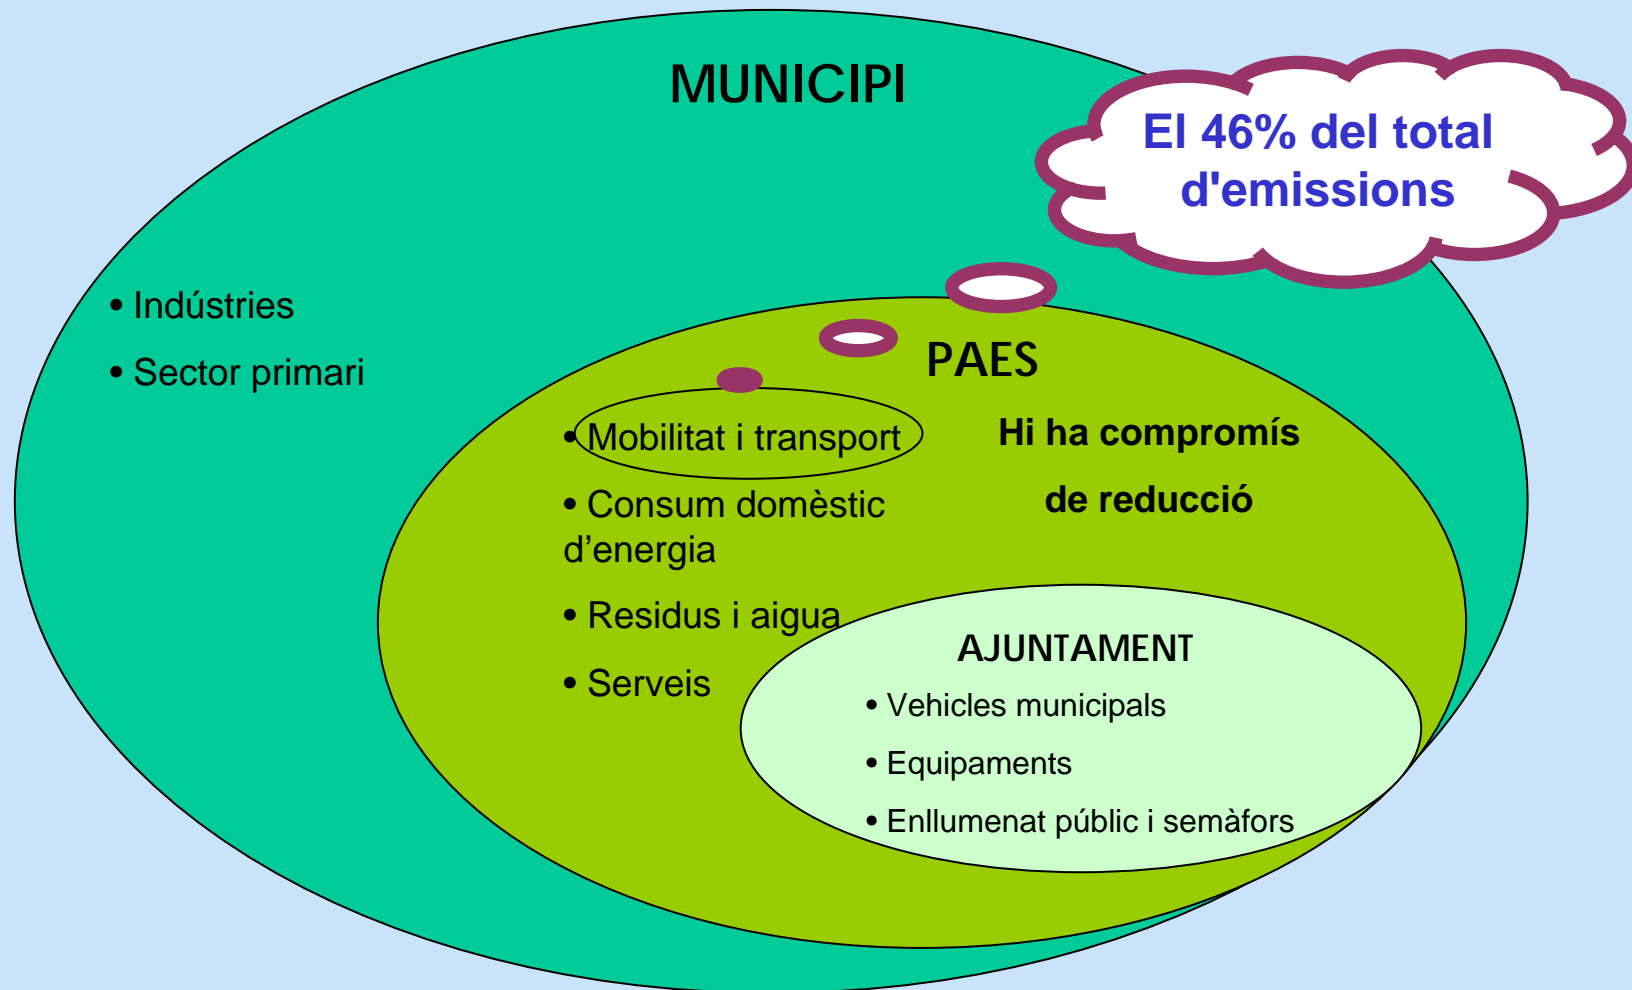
MUNICIPI

El 46% del total d'emissions

• Indústries

• Sector primari

PAES

• Mobilitat i transport

• Consum domèstic d'energia

• Residus i aigua

• Serveis

Hi ha compromís

de reducció

AJUNTAMENT

• Vehicles municipals

• Equipaments

• Enllumenat públic i semàfors